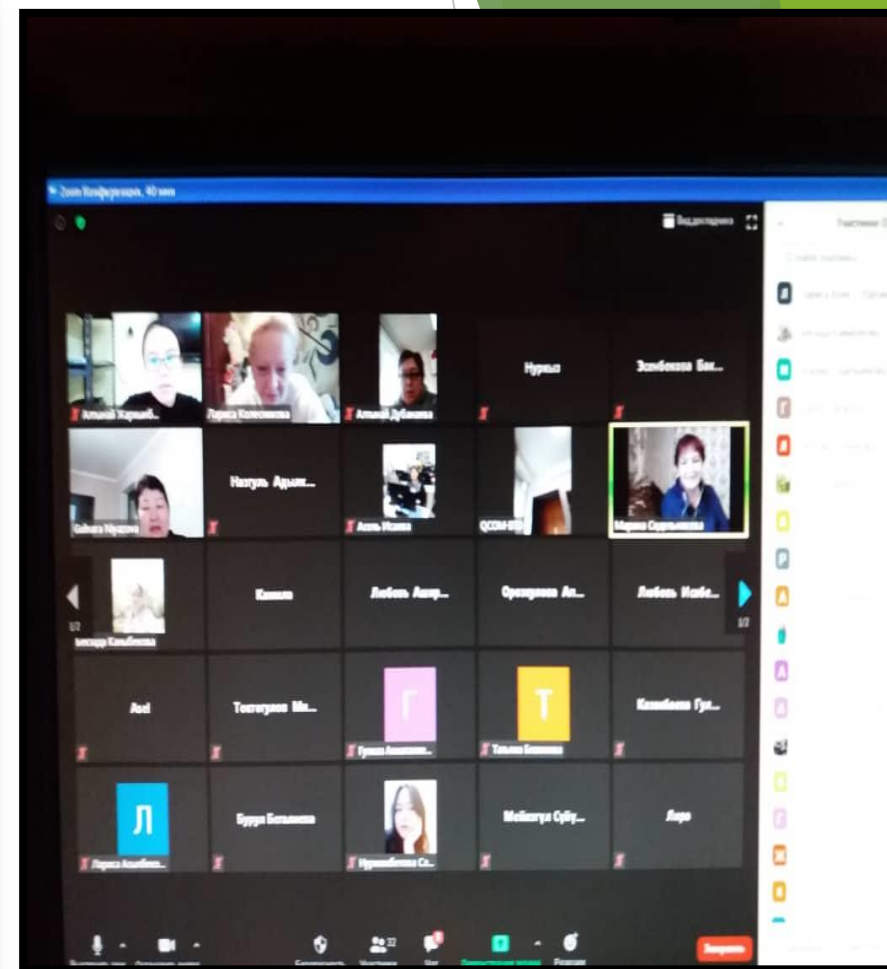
Zoom Конференция, 40 мин

Вид галерея

Участники

Алтынай Карыш...
Лариса Колесникова
Алтынай Дубанаева
Нурыз
Эсенбекова Бак...
Gulnara Nysanova
Назгуль Адыл...
Асель Исаева
QCOM-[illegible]
Марина Судольникова
1/2
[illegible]ксандр Калыбекова
Камила
Любовь Акир...
Орозорбаева Ал...
Любовь Исабе...
1/2
Asel
Токтогулова Ми...
Г
Гульмира Ашыкеева
Т
Татьяна Богинова
Казыбаева Гул...
Л
Лариса Асылбеко...
Бурул Бегалиева
Нурманбетова Са...
Мейкагул Сыбу...
Лира

Звук
Видео
Безопасность
Участники 32
Чат
Демонстрация экрана
Реакции
Завершить